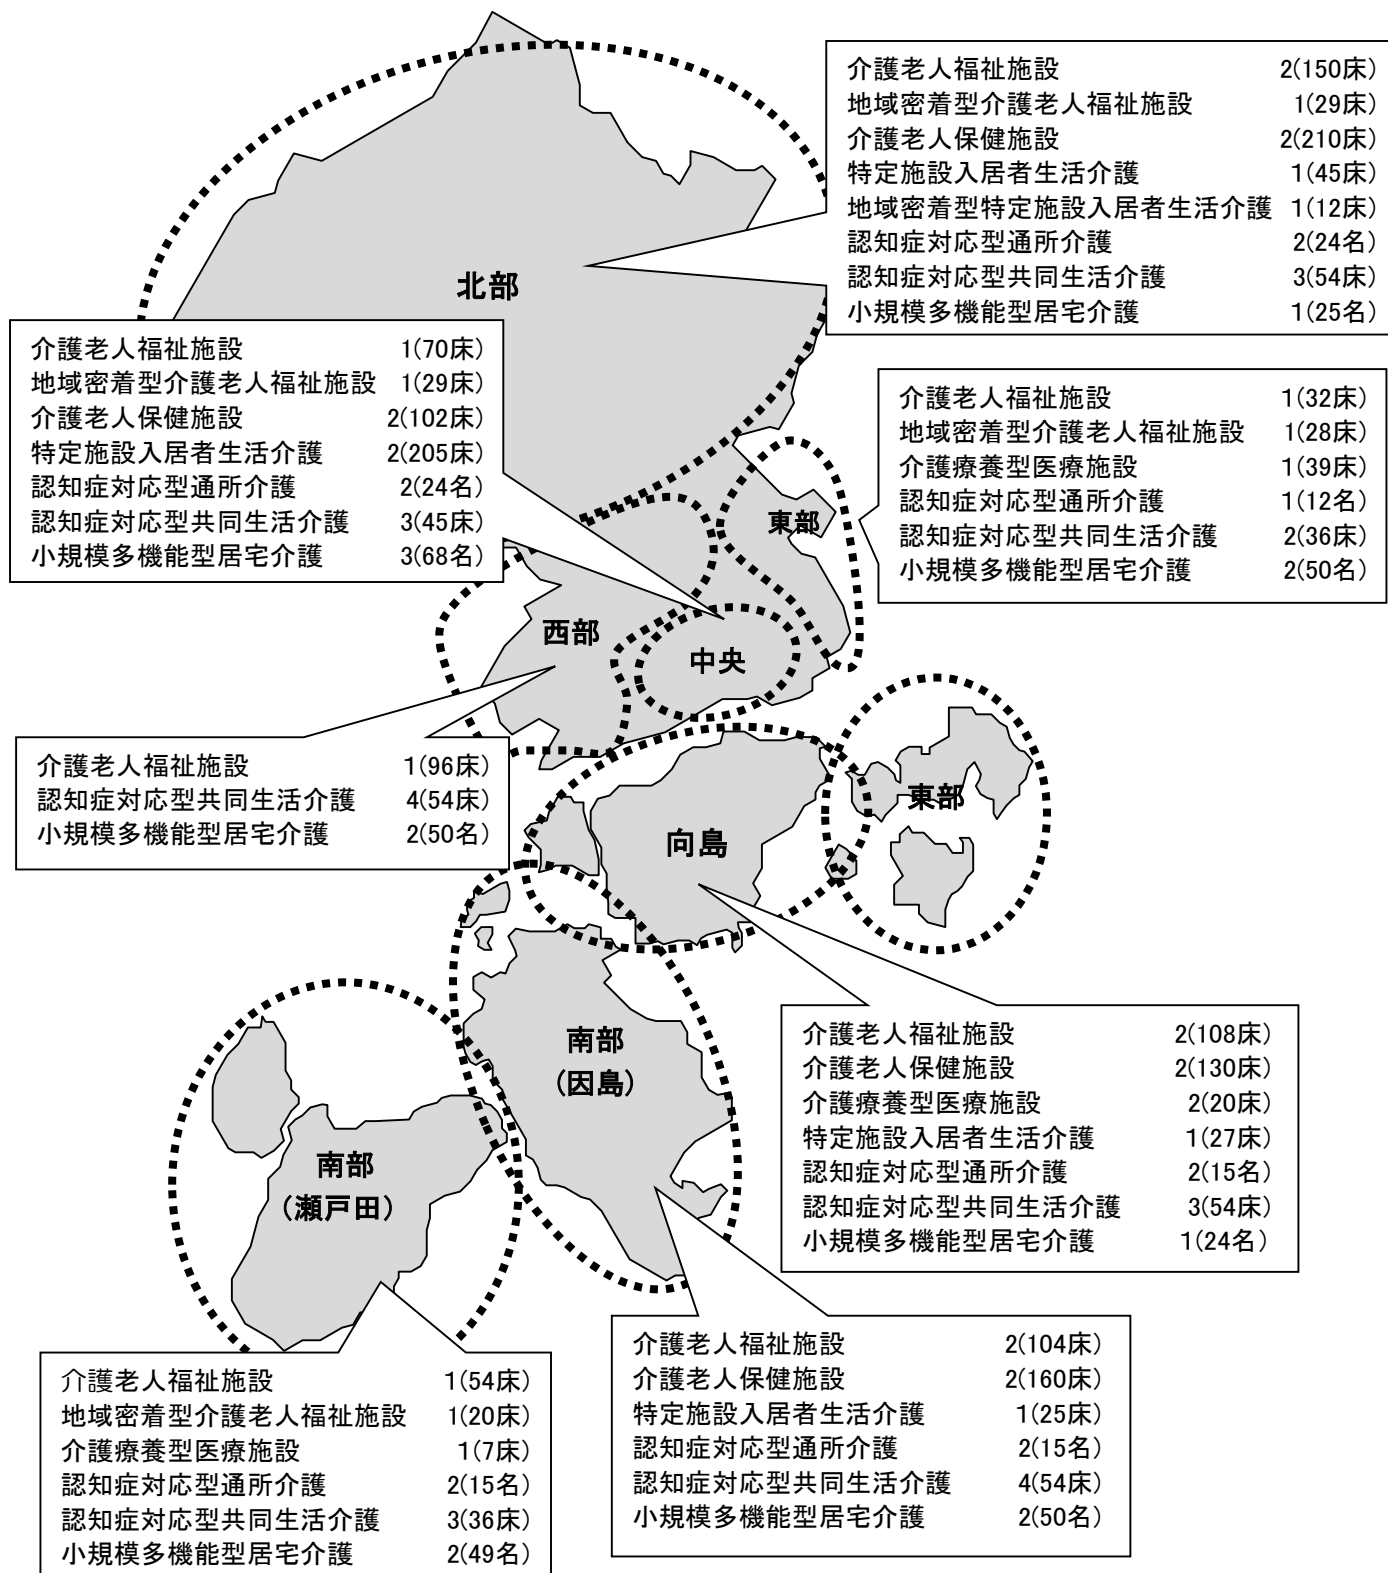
介護老人福祉施設 2(150床)
地域密着型介護老人福祉施設 1(29床)
介護老人保健施設 2(210床)
特定施設入居者生活介護 1(45床)
地域密着型特定施設入居者生活介護 1(12床)
認知症対応型通所介護 2(24名)
認知症対応型共同生活介護 3(54床)
小規模多機能型居宅介護 1(25名)

北部

介護老人福祉施設 1(70床)
地域密着型介護老人福祉施設 1(29床)
介護老人保健施設 2(102床)
特定施設入居者生活介護 2(205床)
認知症対応型通所介護 2(24名)
認知症対応型共同生活介護 3(45床)
小規模多機能型居宅介護 3(68名)

介護老人福祉施設 1(32床)
地域密着型介護老人福祉施設 1(28床)
介護療養型医療施設 1(39床)
認知症対応型通所介護 1(12名)
認知症対応型共同生活介護 2(36床)
小規模多機能型居宅介護 2(50名)

東部

西部

中央

介護老人福祉施設 1(96床)
認知症対応型共同生活介護 4(54床)
小規模多機能型居宅介護 2(50名)

東部

向島

南部
(因島)

南部
(瀬戸田)

介護老人福祉施設 2(108床)
介護老人保健施設 2(130床)
介護療養型医療施設 2(20床)
特定施設入居者生活介護 1(27床)
認知症対応型通所介護 2(15名)
認知症対応型共同生活介護 3(54床)
小規模多機能型居宅介護 1(24名)

介護老人福祉施設 2(104床)
介護老人保健施設 2(160床)
特定施設入居者生活介護 1(25床)
認知症対応型通所介護 2(15名)
認知症対応型共同生活介護 4(54床)
小規模多機能型居宅介護 2(50名)

介護老人福祉施設 1(54床)
地域密着型介護老人福祉施設 1(20床)
介護療養型医療施設 1(7床)
認知症対応型通所介護 2(15名)
認知症対応型共同生活介護 3(36床)
小規模多機能型居宅介護 2(49名)